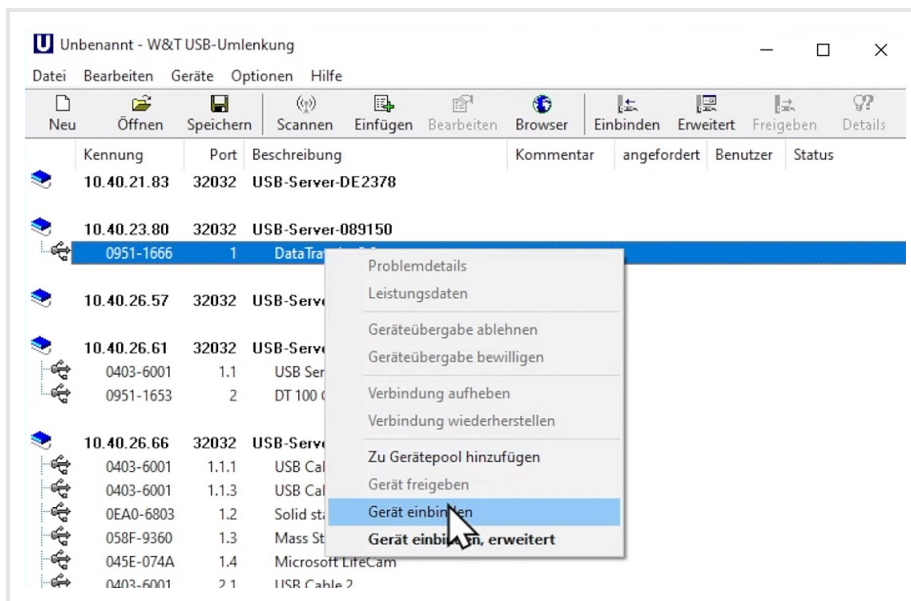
Unbenannt - W&T USB-Umlenkung

Datei Bearbeiten Geräte Optionen Hilfe

Neu Öffnen Speichern Scannen Einfügen Bearbeiten Browser Einbinden Erweitert Freigeben Details

| Kennung | Port | Beschreibung | Kommentar | angefordert | Benutzer | Status |
|---|---|---|---|---|---|---|
| 10.40.21.83 | 32032 | USB-Server-DE2378 | | | | |
| 10.40.23.80 | 32032 | USB-Server-089150 | | | | |
| 0951-1666 | 1 | DataTra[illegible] | | | | |
| 10.40.26.57 | 32032 | USB-Serv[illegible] | | | | |
| 10.40.26.61 | 32032 | USB-Serv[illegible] | | | | |
| 0403-6001 | 1.1 | USB Ser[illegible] | | | | |
| 0951-1653 | 2 | DT 100 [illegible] | | | | |
| 10.40.26.66 | 32032 | USB-Serv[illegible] | | | | |
| 0403-6001 | 1.1.1 | USB Ca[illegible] | | | | |
| 0403-6001 | 1.1.3 | USB Ca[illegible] | | | | |
| 0EA0-6803 | 1.2 | Solid st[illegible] | | | | |
| 058F-9360 | 1.3 | Mass St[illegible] | | | | |
| 045E-074A | 1.4 | Microsoft LifeCam | | | | |
| 0403-6001 | 2.1 | USB Cable 2 | | | | |

Problemdetails
Leistungsdaten
Geräteübergabe ablehnen
Geräteübergabe bewilligen
Verbindung aufheben
Verbindung wiederherstellen
Zu Gerätepool hinzufügen
Gerät freigeben
Gerät einbin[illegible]en
Gerät einbin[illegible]n, erweitert